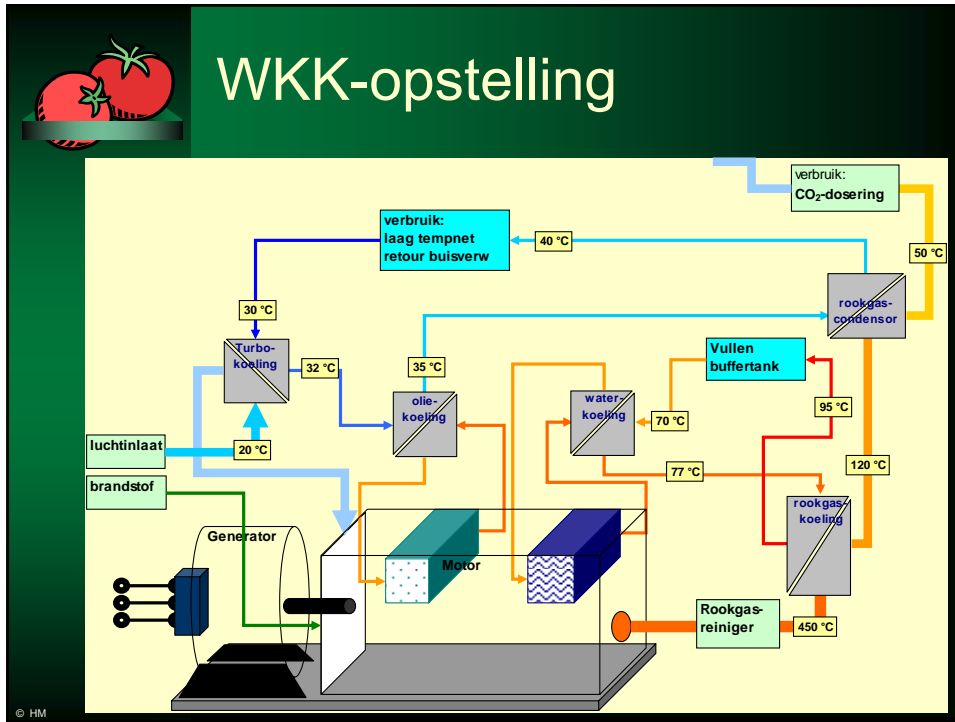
WKK-opstelling

verbruik:
$CO_2$-dosering

verbruik:
laag tempnet
retour buisverw

40 °C

50 °C

rookgas-
condensor

30 °C

Turbo-
koeling

32 °C

35 °C

Vullen
buffertank

olie-
koeling

water-
koeling

70 °C

95 °C

luchtinlaat

20 °C

77 °C

120 °C

brandstof

rookgas-
koeling

Generator

Motor

Rookgas-
reiniger

450 °C

© HM